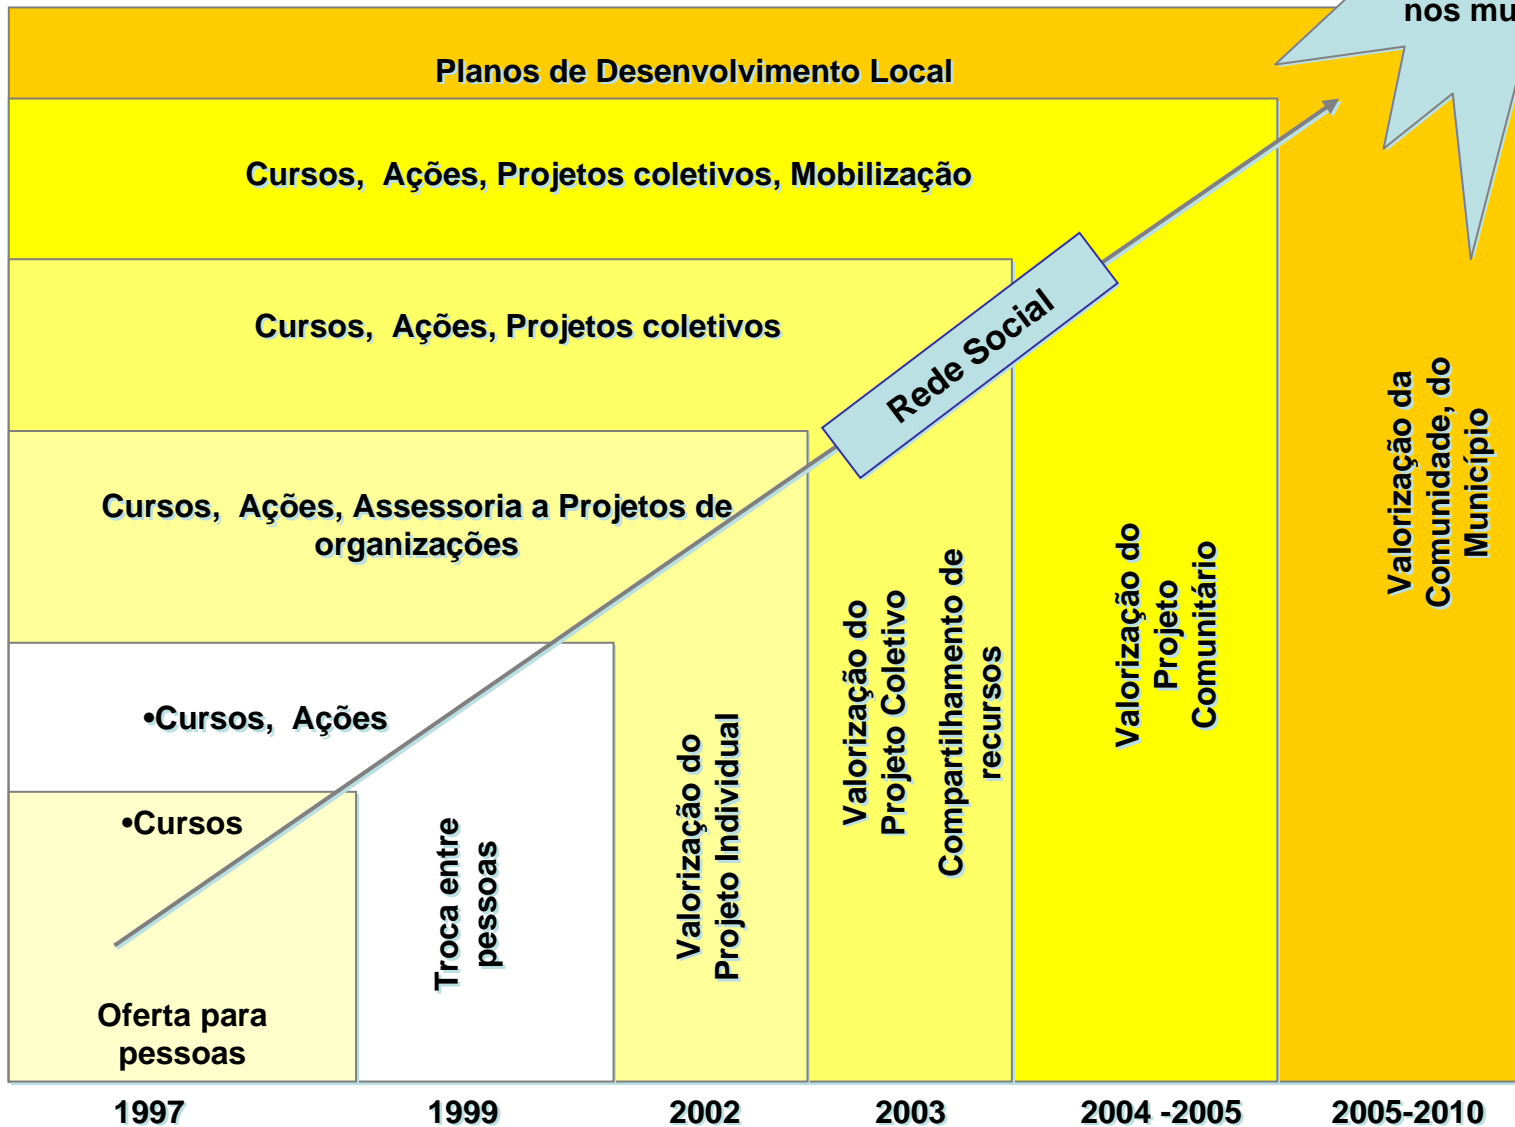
nos mu

Planos de Desenvolvimento Local

Cursos, Ações, Projetos coletivos, Mobilização

Cursos, Ações, Projetos coletivos

Rede Social

Cursos, Ações, Assessoria a Projetos de organizações

•Cursos, Ações

•Cursos

Oferta para pessoas

Troca entre pessoas

Valorização do Projeto Individual

Valorização do Projeto Coletivo

Compartilhamento de recursos

Valorização do Projeto Comunitário

Valorização da Comunidade, do Município

1997

1999

2002

2003

2004 -2005

2005-2010